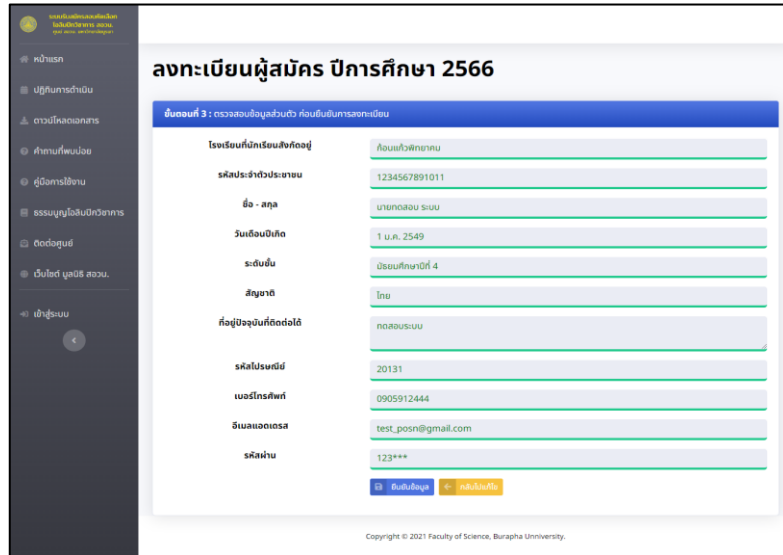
ระบบรับสมัครและคัดเลือก โอลิมปิกวิชาการ สอวน. ศูนย์ สอวน. มหาวิทยาลัยบูรพา

หน้าแรก
ปฏิทินการดำเนิน
ดาวน์โหลดเอกสาร
คำถามที่พบบ่อย
คู่มือการใช้งาน
ธรรมนูญโอลิมปิกวิชาการ
ติดต่อศูนย์
เว็บไซต์ มูลนิธิ สอวน.
เข้าสู่ระบบ

ลงทะเบียนผู้สมัคร ปีการศึกษา 2566

ขั้นตอนที่ 3 : ตรวจสอบข้อมูลส่วนตัว ก่อนยืนยันการลงทะเบียน

| | |
|---|---|
| โรงเรียนที่นักเรียนสังกัดอยู่ | ก้อนแก้วพิทยาคม |
| รหัสประจำตัวประชาชน | 1234567891011 |
| ชื่อ - สกุล | นายทดสอบ ระบบ |
| วันเดือนปีเกิด | 1 ม.ค. 2549 |
| ระดับชั้น | มัธยมศึกษาปีที่ 4 |
| สัญชาติ | ไทย |
| ที่อยู่ปัจจุบันที่ติดต่อได้ | ทดสอบระบบ |
| รหัสไปรษณีย์ | 20131 |
| เบอร์โทรศัพท์ | 0905912444 |
| อีเมลแอดเดรส | test_posn@gmail.com |
| รหัสผ่าน | 123*** |

ยืนยันข้อมูล
กลับไปแก้ไข

Copyright © 2021 Faculty of Science, Burapha Unniversity.